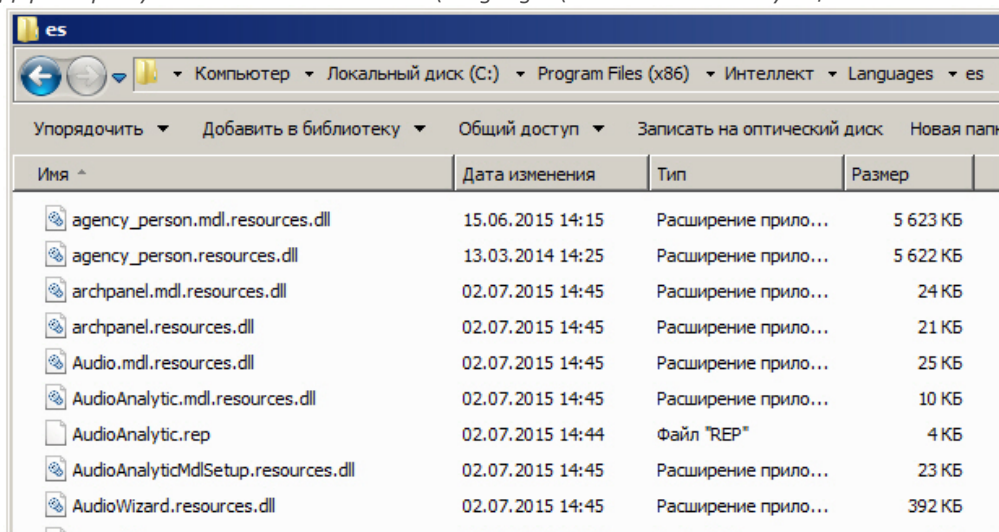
es

Компьютер ▸ Локальный диск (C:) ▸ Program Files (x86) ▸ Интеллект ▸ Languages ▸ es

Упорядочить ▾ Добавить в библиотеку ▾ Общий доступ ▾ Записать на оптический диск Новая папк

| Имя | Дата изменения | Тип | Размер |
|---|---|---|---|
| agency_person.mdl.resources.dll | 15.06.2015 14:15 | Расширение прило... | 5 623 КБ |
| agency_person.resources.dll | 13.03.2014 14:25 | Расширение прило... | 5 622 КБ |
| archpanel.mdl.resources.dll | 02.07.2015 14:45 | Расширение прило... | 24 КБ |
| archpanel.resources.dll | 02.07.2015 14:45 | Расширение прило... | 21 КБ |
| Audio.mdl.resources.dll | 02.07.2015 14:45 | Расширение прило... | 25 КБ |
| AudioAnalytic.mdl.resources.dll | 02.07.2015 14:45 | Расширение прило... | 10 КБ |
| AudioAnalytic.rep | 02.07.2015 14:44 | Файл "REP" | 4 КБ |
| AudioAnalyticMdlSetup.resources.dll | 02.07.2015 14:45 | Расширение прило... | 23 КБ |
| AudioWizard.resources.dll | 02.07.2015 14:45 | Расширение прило... | 392 КБ |